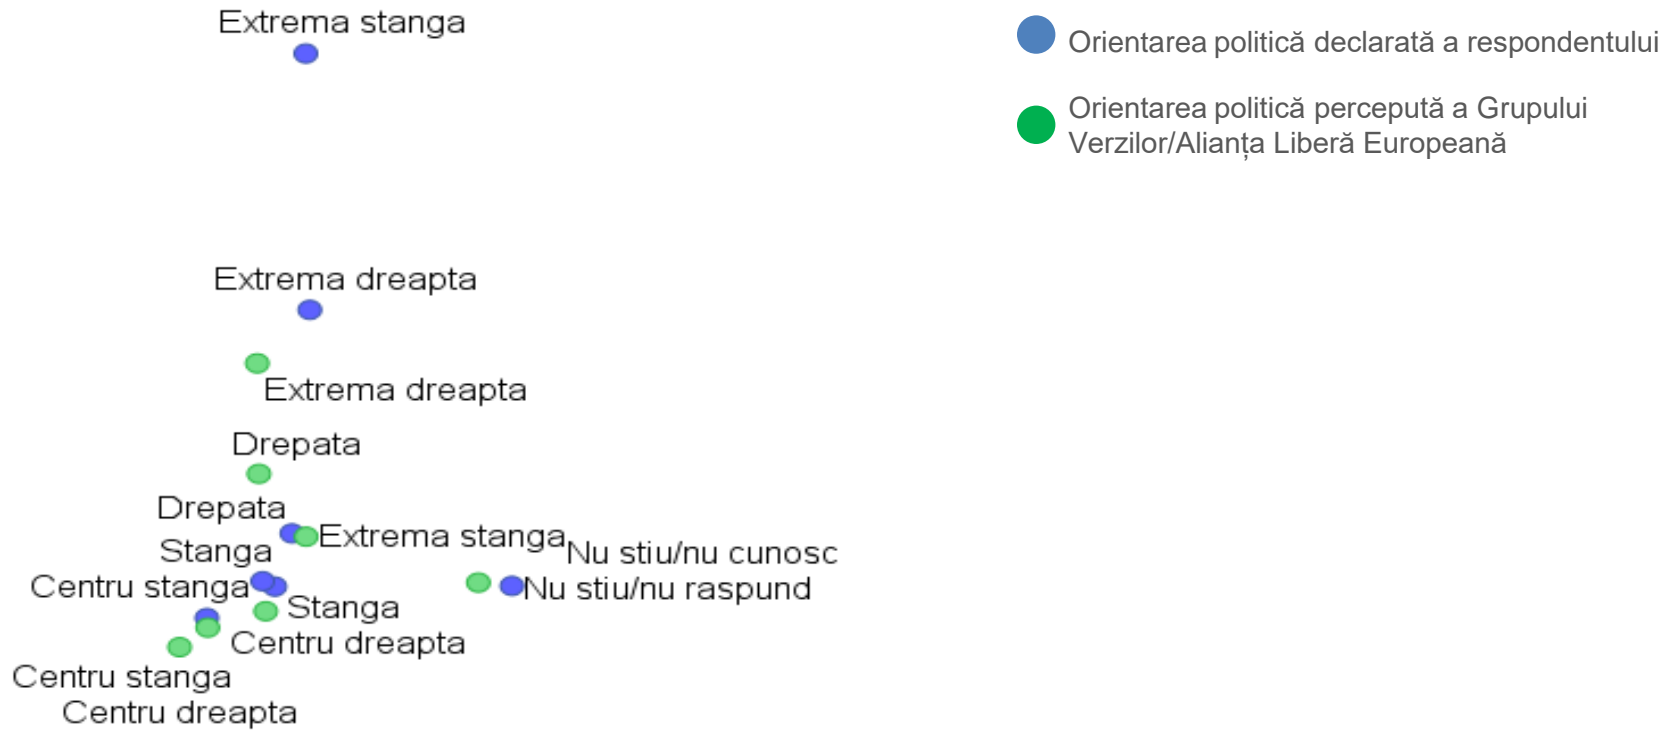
Extrema stanga

Orientarea politică declarată a respondentului

Orientarea politică percepută a Grupului Verzilor/Alianța Liberă Europeană

Extrema dreapta

Extrema dreapta

Drepata

Drepata

Extrema stanga

Nu stiu/nu cunosc

Stanga

Centru stanga

Nu stiu/nu raspund

Stanga

Centru dreapta

Centru stanga

Centru dreapta